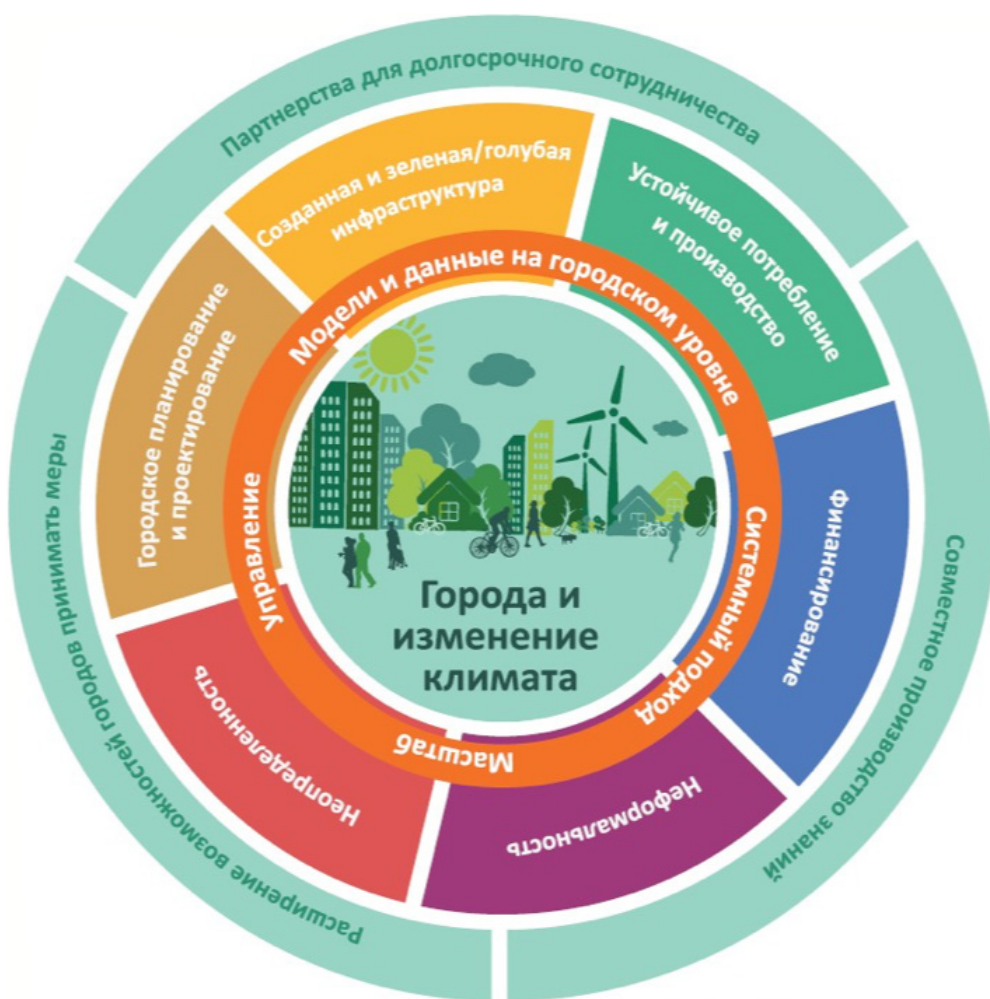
Партнерства для долгосрочного сотрудничества

Созданная и зеленая/голубая инфраструктура

Устойчивое потребление и производство

Городское планирование и проектирование

Модели и данные на городском уровне

Управление

Системный подход

Финансирование

Масштаб

Неопределенность

Неформальность

Города и изменение климата

Расширение возможностей городов принимать меры

Совместное производство знаний